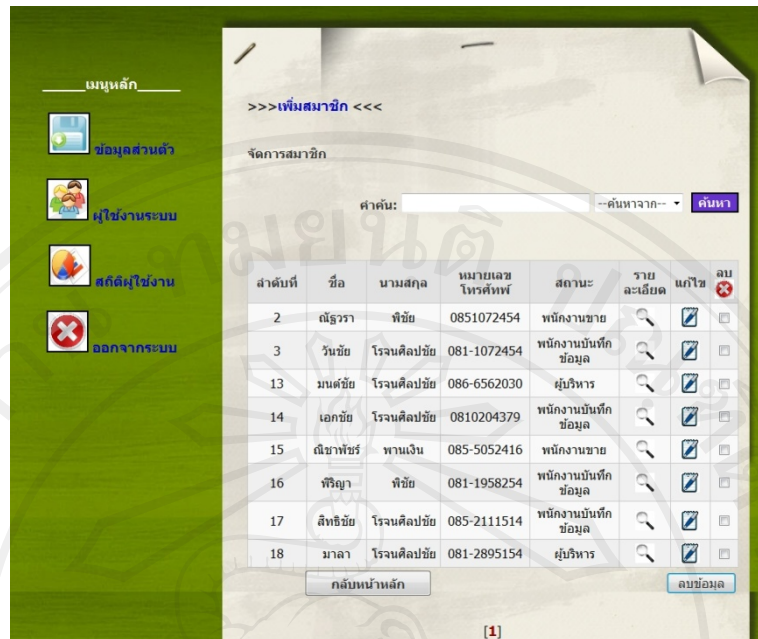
เมนูหลัก

ข้อมูลส่วนตัว

ผู้ใช้งานระบบ

สถิติผู้ใช้งาน

ออกจากระบบ

>>>เพิ่มสมาชิก <<<

จัดการสมาชิก

คำค้น: --ค้นหาจาก-- ค้นหา

| ลำดับที่ | ชื่อ | นามสกุล | หมายเลขโทรศัพท์ | สถานะ | รายละเอียด | แก้ไข | ลบ |
|---|---|---|---|---|---|---|---|
| 2 | ณัฐวรา | พิชัย | 0851072454 | พนักงานขาย | | | |
| 3 | วันชัย | โรจนศิลป์ชัย | 081-1072454 | พนักงานบันทึกข้อมูล | | | |
| 13 | มนต์ชัย | โรจนศิลป์ชัย | 086-6562030 | ผู้บริหาร | | | |
| 14 | เอกชัย | โรจนศิลป์ชัย | 0810204379 | พนักงานบันทึกข้อมูล | | | |
| 15 | ณิชาพัชร์ | พานเงิน | 085-5052416 | พนักงานขาย | | | |
| 16 | พิริญา | พิชัย | 081-1958254 | พนักงานบันทึกข้อมูล | | | |
| 17 | สิทธิชัย | โรจนศิลป์ชัย | 085-2111514 | พนักงานบันทึกข้อมูล | | | |
| 18 | มาลา | โรจนศิลป์ชัย | 081-2895154 | ผู้บริหาร | | | |

กลับหน้าหลัก

ลบข้อมูล

[1]